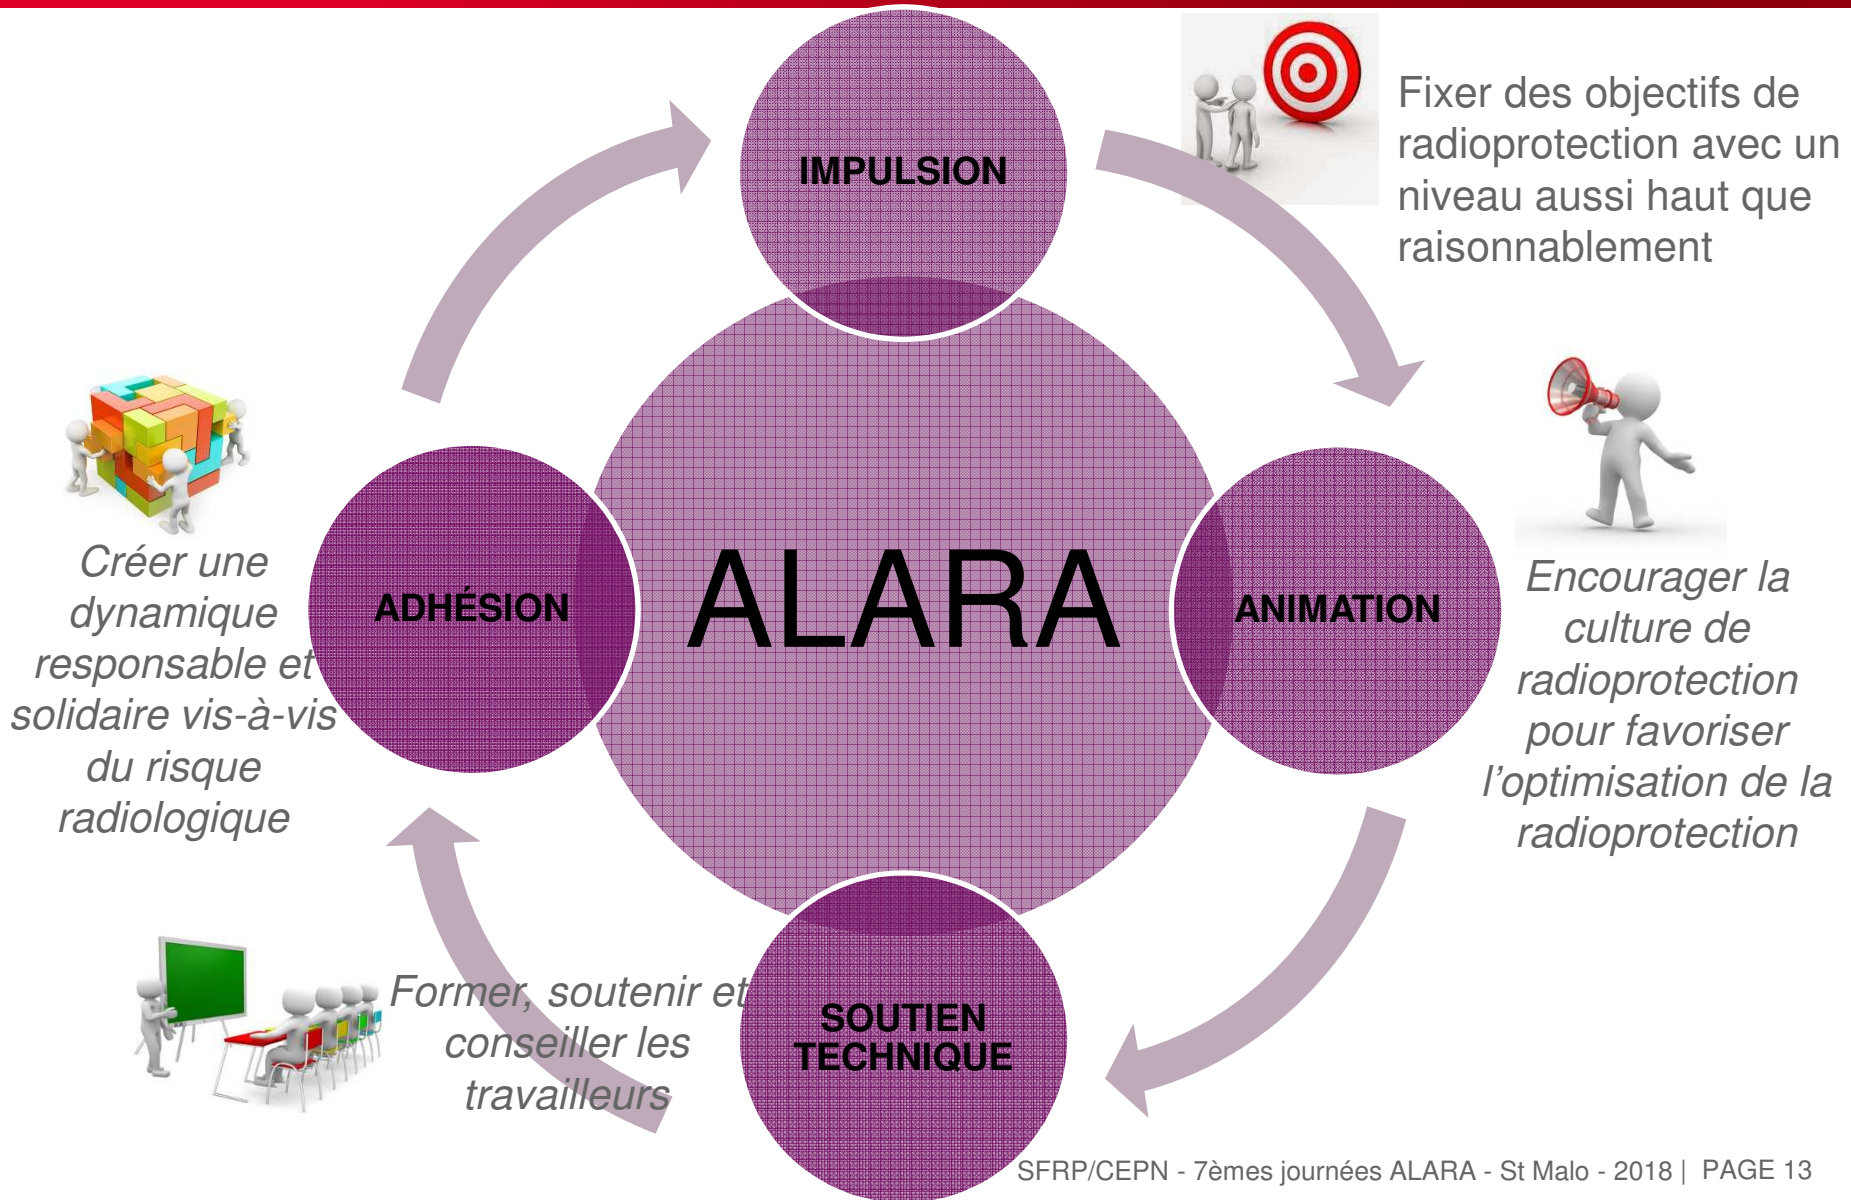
IMPULSION

Fixer des objectifs de radioprotection avec un niveau aussi haut que raisonnablement

ALARA

ADHÉSION

Créer une dynamique responsable et solidaire vis-à-vis du risque radiologique

ANIMATION

Encourager la culture de radioprotection pour favoriser l'optimisation de la radioprotection

SOUTIEN TECHNIQUE

Former, soutenir et conseiller les travailleurs

SFRP/CEPN - 7èmes journées ALARA - St Malo - 2018 | PAGE 13